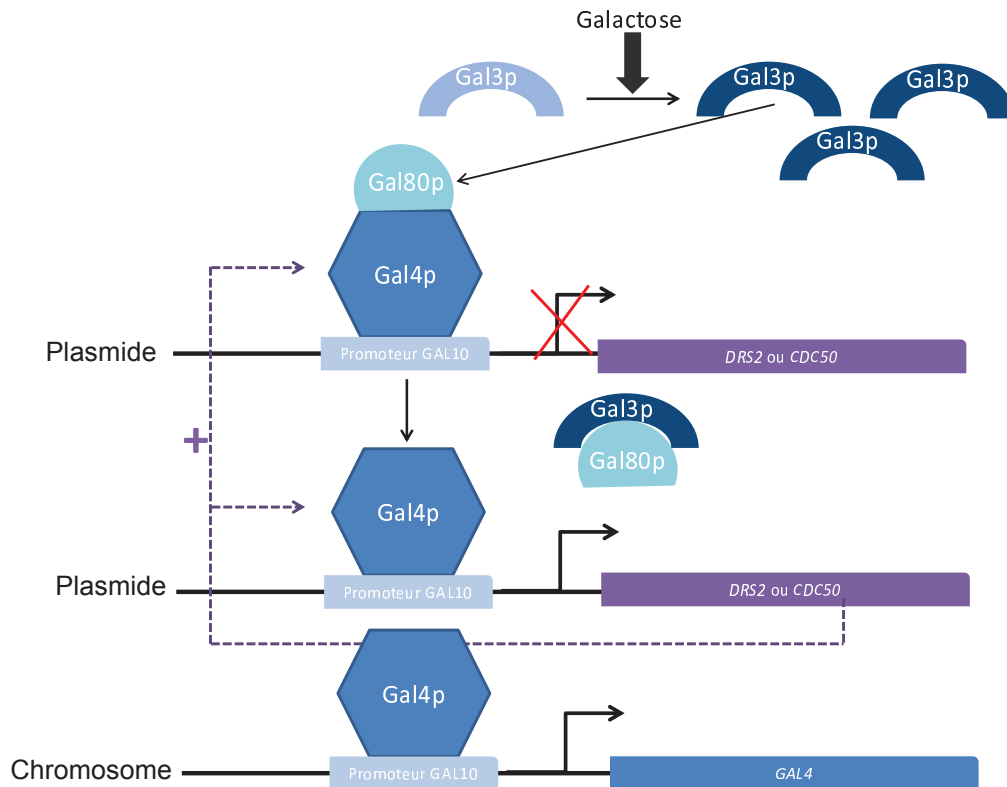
Galactose

Gal3p

Gal3p

Gal3p

Gal3p

Gal80p

Gal4p

Plasmide

Promoteur GAL10

*DRS2* ou *CDC50*

Gal3p

Gal80p

+

Gal4p

Plasmide

Promoteur GAL10

*DRS2* ou *CDC50*

Gal4p

Chromosome

Promoteur GAL10

*GAL4*